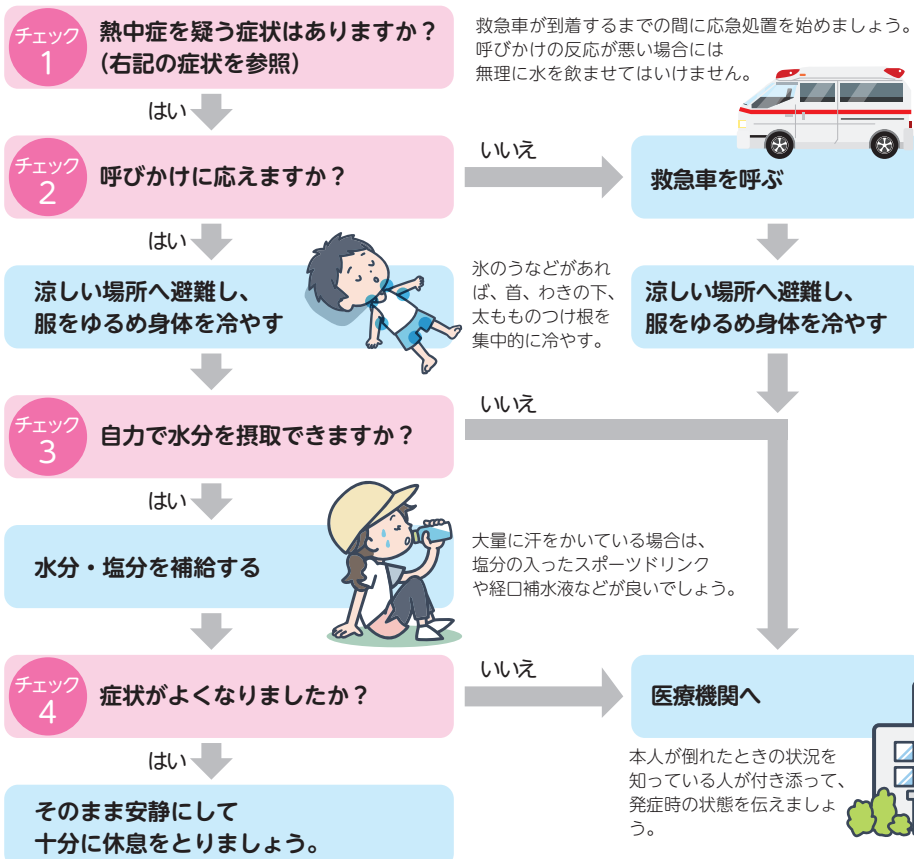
チェック 1 熱中症を疑う症状はありますか？（右記の症状を参照）

救急車が到着するまでの間に応急処置を始めましょう。呼びかけの反応が悪い場合には無理に水を飲ませてはいけません。

はい

チェック 2 呼びかけに応えますか？

いいえ

救急車を呼ぶ

はい

涼しい場所へ避難し、服をゆるめ身体を冷やす

氷のうなどがあれば、首、わきの下、太もものつけ根を集中的に冷やす。

涼しい場所へ避難し、服をゆるめ身体を冷やす

チェック 3 自力で水分を摂取できますか？

いいえ

はい

水分・塩分を補給する

大量に汗をかいている場合は、塩分の入ったスポーツドリンクや経口補水液などが良いでしょう。

チェック 4 症状がよくなりましたか？

いいえ

医療機関へ

本人が倒れたときの状況を知っている人が付き添って、発症時の状態を伝えましょう。

はい

そのまま安静にして十分に休息をとりましょう。